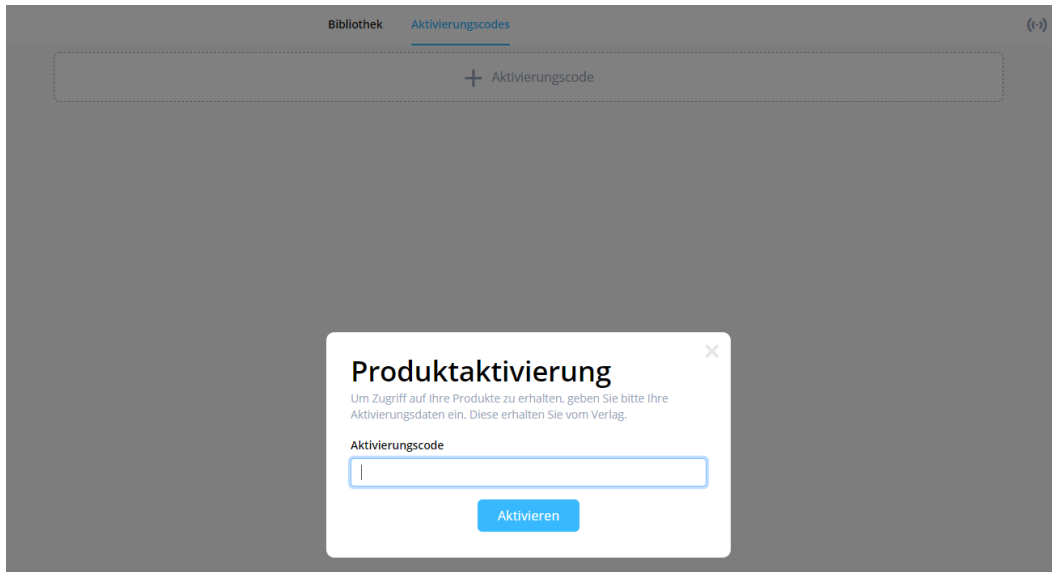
Bibliothek Aktivierungscodes

+ Aktivierungscode

×

Produktaktivierung

Um Zugriff auf Ihre Produkte zu erhalten, geben Sie bitte Ihre Aktivierungsdaten ein. Diese erhalten Sie vom Verlag.

Aktivierungscode

Aktivieren